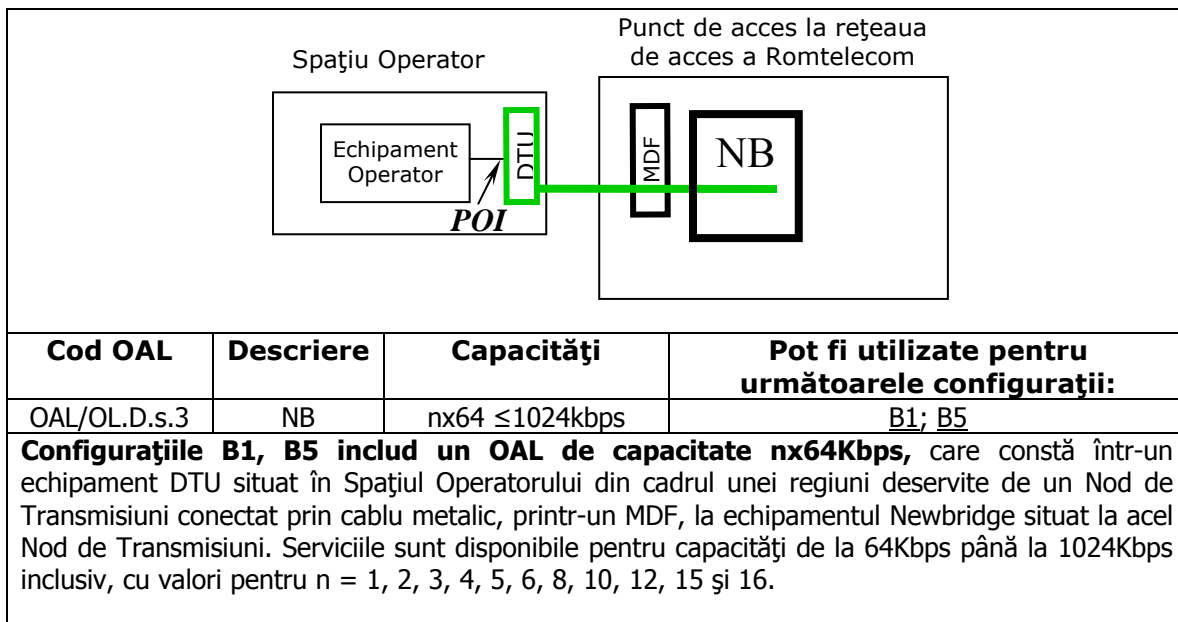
Spaţiu Operator

Punct de acces la reţeaua de acces a Romtelecom

Echipament Operator

DTU

POI

MDF

NB

| Cod OAL | Descriere | Capacităţi | Pot fi utilizate pentru următoarele configuraţii: |
|---|---|---|---|
| OAL/OL.D.s.3 | NB | nx64 ≤1024kbps | B1; B5 |

**Configuraţiile B1, B5 includ un OAL de capacitate nx64Kbps,** care constă într-un echipament DTU situat în Spaţiul Operatorului din cadrul unei regiuni deservite de un Nod de Transmisiuni conectat prin cablu metalic, printr-un MDF, la echipamentul Newbridge situat la acel Nod de Transmisiuni. Serviciile sunt disponibile pentru capacităţi de la 64Kbps până la 1024Kbps inclusiv, cu valori pentru n = 1, 2, 3, 4, 5, 6, 8, 10, 12, 15 şi 16.